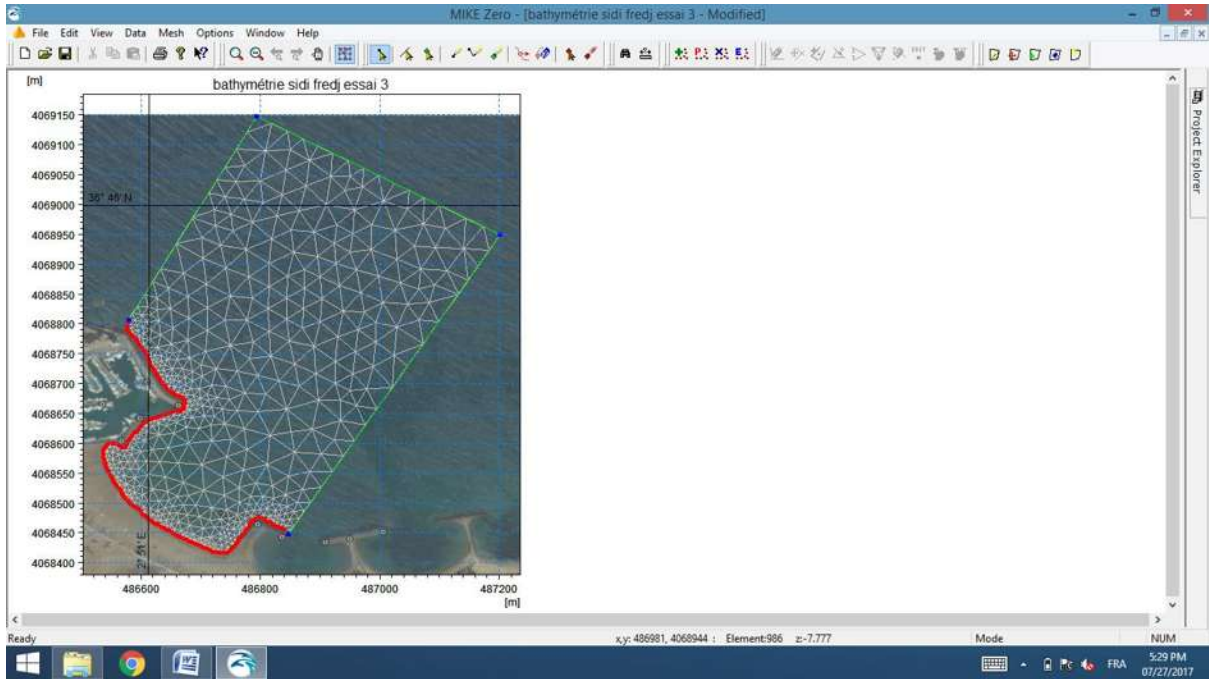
MIKE Zero - [bathymétrie sidi fredj essai 3 - Modified]

File Edit View Data Mesh Options Window Help

[m]

bathymétrie sidi fredj essai 3

4069150
4069100
4069050
4069000
4068950
4068900
4068850
4068800
4068750
4068700
4068650
4068600
4068550
4068500
4068450
4068400

36° 48' N

2° 51' E

486600 486800 487000 487200
[m]

Project Explorer

Ready

x,y: 486981, 4068944 : Element:986 z:-7.777

Mode

NUM

FRA

5:29 PM
07/27/2017